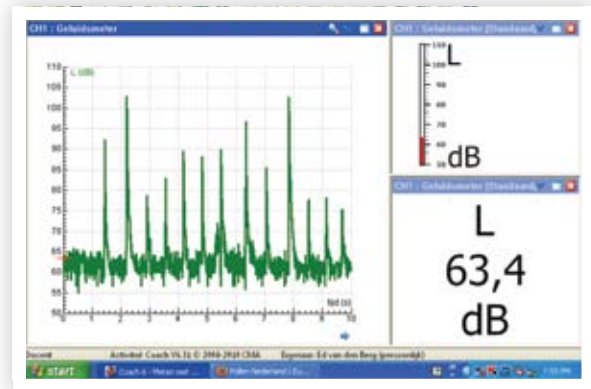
CH1 : Geluidsmeter

L (dB)

110
105
100
95
90
85
80
75
70
65
60
55
50

0 1 2 3 4 5 6 7 8 9 10

tijd (s)

CH1 : Geluidsmeter (Standaard)

110
100
90
80
70
60
50

L

dB

CH1 : Geluidsmeter (Standaard)

L
63,4
dB

Docent

Activiteit Coach V6.3i © 2004-2010 CMA

Eigenaar: Ed van den Berg (persoonlijk)

start

Coach 6 - Meten met ...

Hallo Nederland | Eu...